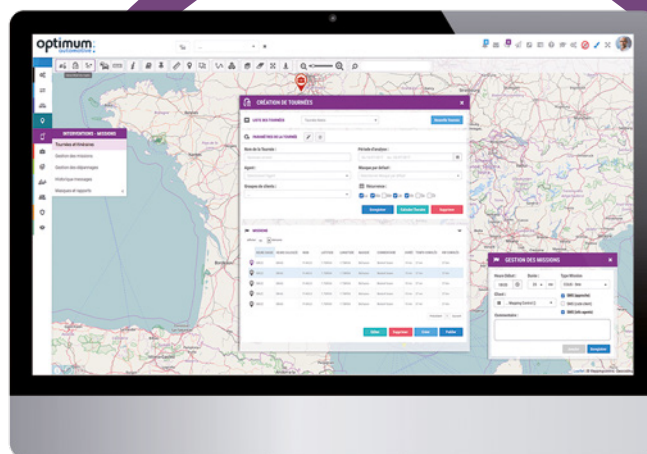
optimum automotive

INTERVENTIONS - MISSIONS
Tournées et itinéraires
Gestion des missions
Gestion des dépannages
Historique messages
Masques et rapports

CRÉATION DE TOURNÉES
LISTE DES TOURNÉES
Nouvelle Tournée
PARAMÈTRES DE LA TOURNÉE
Nom de la Tournée :
Période d'analyse :
Agent :
Masque par défaut :
Groupes de clients :
Récurrence :
Enregistrer
Valider Tournée
Supprimer

MISSIONS

Début
Supprimer
Créer
Publier

GESTION DES MISSIONS
Heure Début :
Durée :
Type Mission
Client :
SMS (agence)
SMS (sans client)
SMS (réf. agent)
Commentaire :
Annuler
Enregistrer